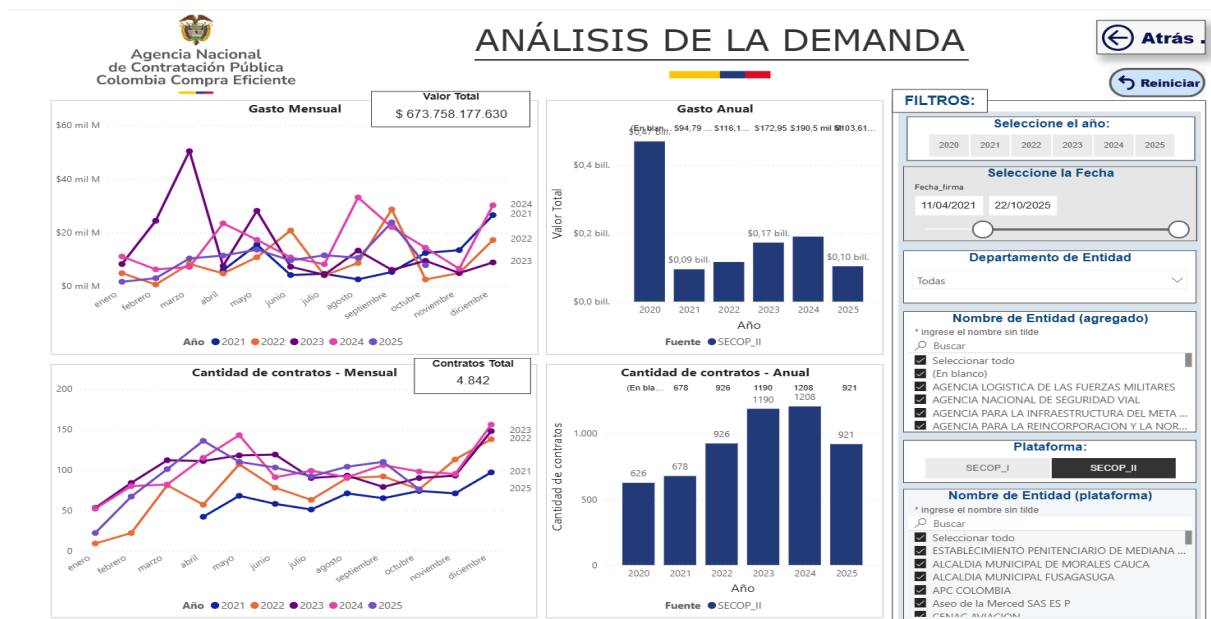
Agencia Nacional de Contratación Pública Colombia Compra Eficiente

ANÁLISIS DE LA DEMANDA

Atrás .

Reiniciar

Gasto Mensual

Valor Total
$ 673.758.177.630

$60 mil M
$40 mil M
$20 mil M
$0 mil M

2024
2021
2022
2023

enero febrero marzo abril mayo junio julio agosto septiembre octubre noviembre diciembre

Año 2021 2022 2023 2024 2025

Gasto Anual

(En blan... $94,79 ... $116,1... $172,95 $190,5 mil M $103,61...
$0,47 bill.

$0,4 bill.
$0,2 bill.
$0,0 bill.

Valor Total

$0,09 bill.
$0,17 bill.
$0,10 bill.

2020 2021 2022 2023 2024 2025
Año

Fuente SECOP_II

FILTROS:

Seleccione el año:
2020 2021 2022 2023 2024 2025

Seleccione la Fecha
Fecha_firma
11/04/2021 22/10/2025

Departamento de Entidad
Todas

Nombre de Entidad (agregado)
* ingrese el nombre sin tilde
Buscar
Seleccionar todo
(En blanco)
AGENCIA LOGISTICA DE LAS FUERZAS MILITARES
AGENCIA NACIONAL DE SEGURIDAD VIAL
AGENCIA PARA LA INFRAESTRUCTURA DEL META ...
AGENCIA PARA LA REINCORPORACION Y LA NOR...

Plataforma:
SECOP_I SECOP_II

Nombre de Entidad (plataforma)
* ingrese el nombre sin tilde
Buscar
Seleccionar todo
ESTABLECIMIENTO PENITENCIARIO DE MEDIANA ...
ALCALDIA MUNICIPAL DE MORALES CAUCA
ALCALDIA MUNICIPAL FUSAGASUGA
APC COLOMBIA
Aseo de la Merced SAS ES P
CENAC AVIACION

Cantidad de contratos - Mensual

Contratos Total
4.842

200
150
100
50
0

2023
2022
2021
2025

enero febrero marzo abril mayo junio julio agosto septiembre octubre noviembre diciembre

Año 2021 2022 2023 2024 2025

Cantidad de contratos - Anual

(En bla... 678 926 1190 1208 921

1.000
500
0

Cantidad de contratos

626 678 926 1190 1208 921

2020 2021 2022 2023 2024 2025
Año

Fuente SECOP_II